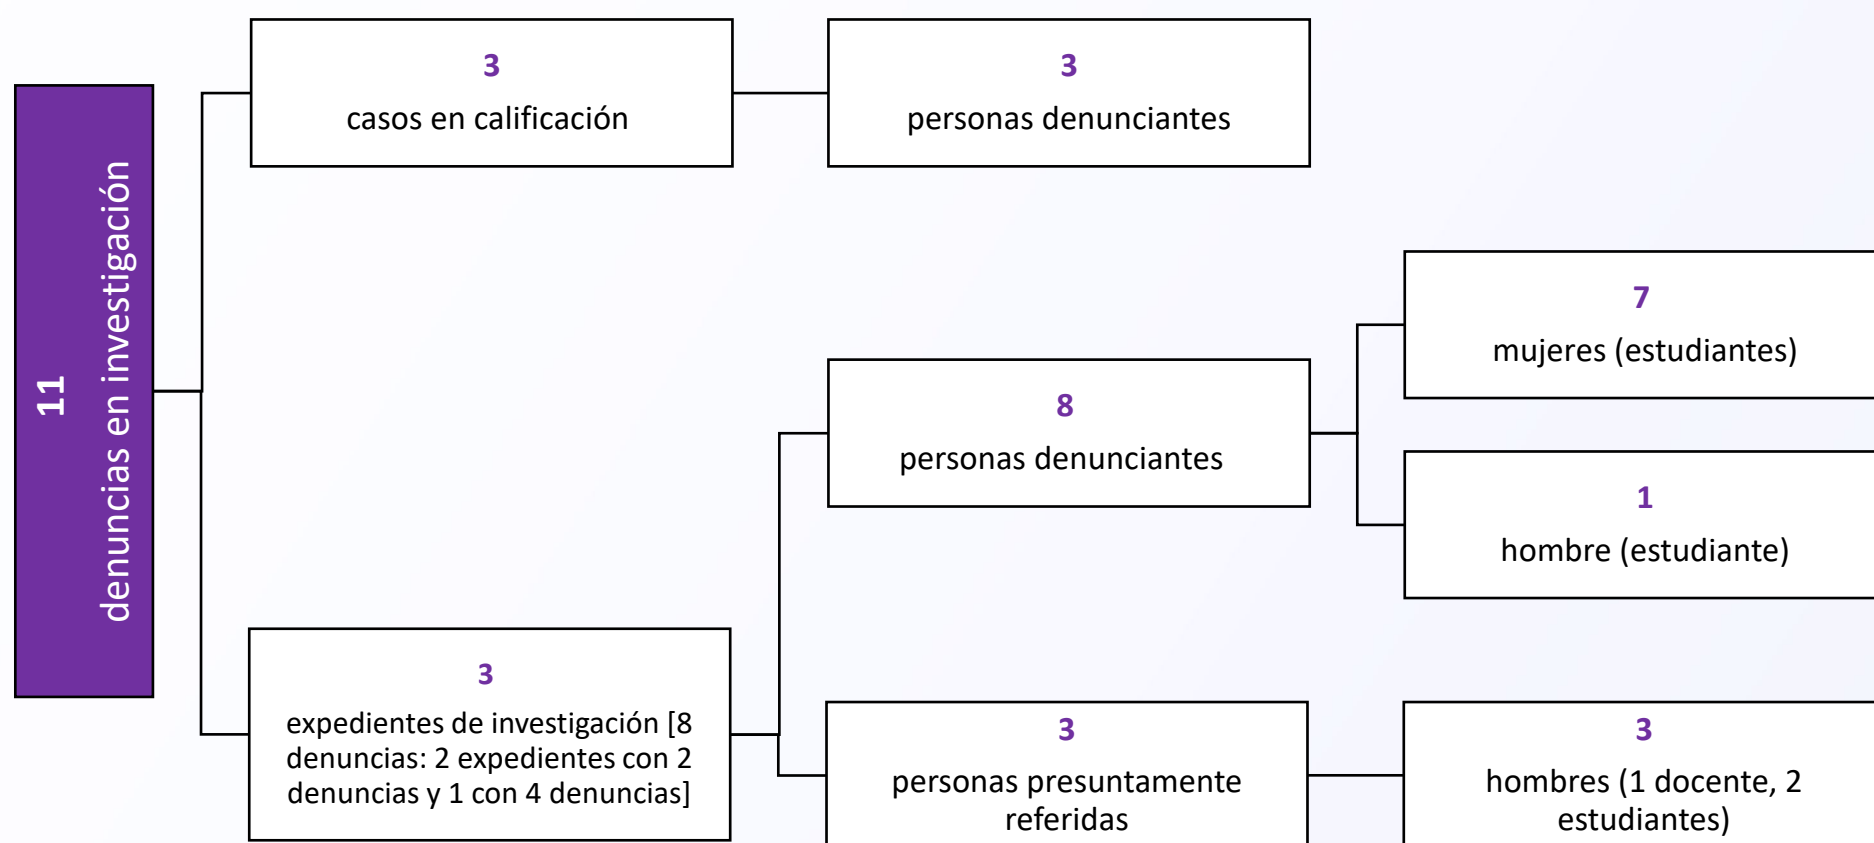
11
denuncias en investigación

3
casos en calificación

3
personas denunciantes

3
expedientes de investigación [8 denuncias: 2 expedientes con 2 denuncias y 1 con 4 denuncias]

8
personas denunciantes

7
mujeres (estudiantes)

1
hombre (estudiante)

3
personas presuntamente referidas

3
hombres (1 docente, 2 estudiantes)